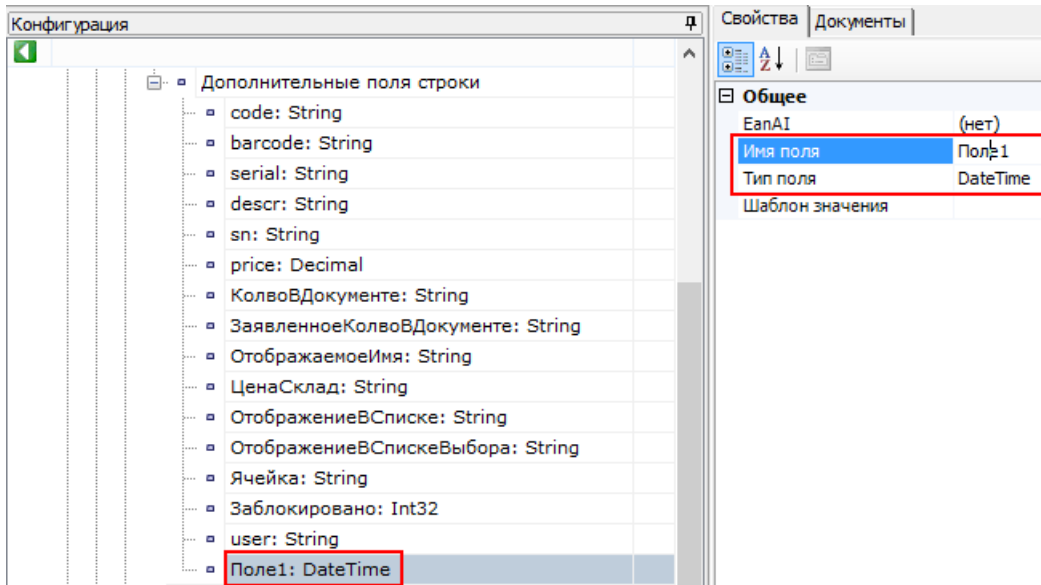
Конфигурация

Дополнительные поля строки
code: String
barcode: String
serial: String
descr: String
sn: String
price: Decimal
КолвоВДокументе: String
ЗаявленноеКолвоВДокументе: String
ОтображаемоеИмя: String
ЦенаСклад: String
ОтображениеВСписке: String
ОтображениеВСпискеВыбора: String
Ячейка: String
Заблокировано: Int32
user: String
Поле1: DateTime

Свойства | Документы

Общее

| | |
|---|---|
| EanAI | (нет) |
| Имя поля | Поле1 |
| Тип поля | DateTime |
| Шаблон значения | |